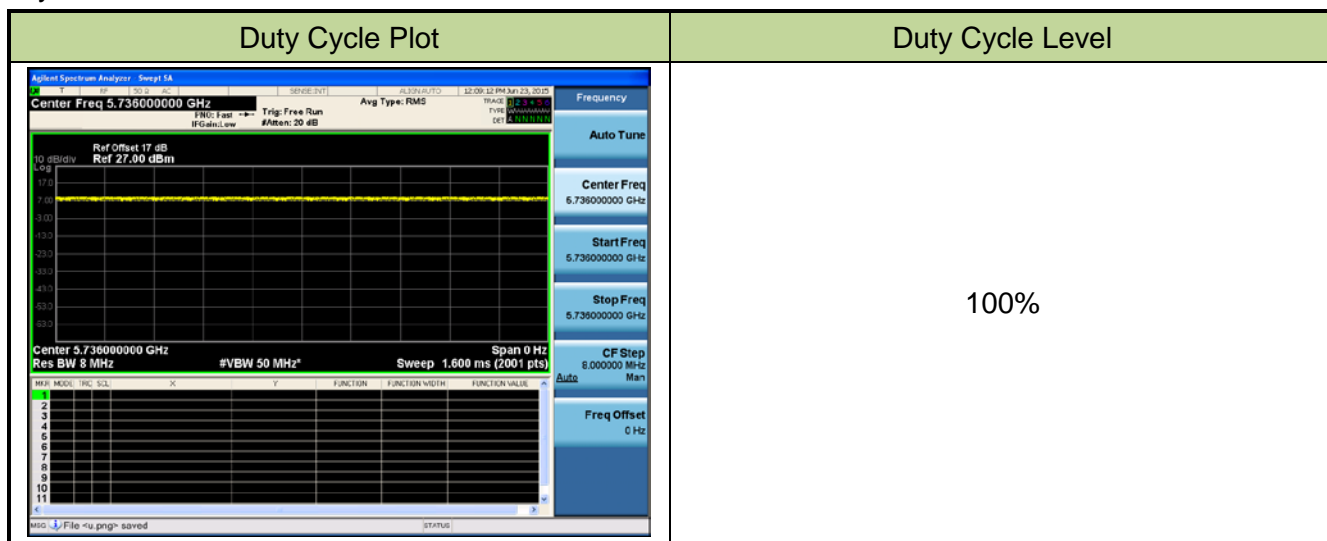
| Duty Cycle Plot | Duty Cycle Level |
|---|---|
| Agilent Spectrum Analyzer - Swept SA<br>RF 50 Ω AC SENSE:INT ALIGN AUTO 12:09:12 PM Jun 23, 2015<br>Center Freq 5.736000000 GHz PNO: Fast IFGain:Low Trig: Free Run #Atten: 20 dB Avg Type: RMS TRACE 1 2 3 4 5 6 TYPE DET A N N N N N<br>Ref Offset 17 dB 10 dB/div Ref 27.00 dBm Log<br>17.0 7.00 -3.00 -13.0 -23.0 -33.0 -43.0 -53.0 -63.0<br>Center 5.736000000 GHz Res BW 8 MHz #VBW 50 MHz* Span 0 Hz Sweep 1.600 ms (2001 pts)<br>MKR MODE TRC SCL X Y FUNCTION FUNCTION WIDTH FUNCTION VALUE<br>1 2 3 4 5 6 7 8 9 10 11<br>Frequency<br>Auto Tune<br>Center Freq 5.736000000 GHz<br>Start Freq 5.736000000 GHz<br>Stop Freq 5.736000000 GHz<br>CF Step 8.000000 MHz Auto Man<br>Freq Offset 0 Hz<br>MSG File <u.png> saved STATUS | 100% |